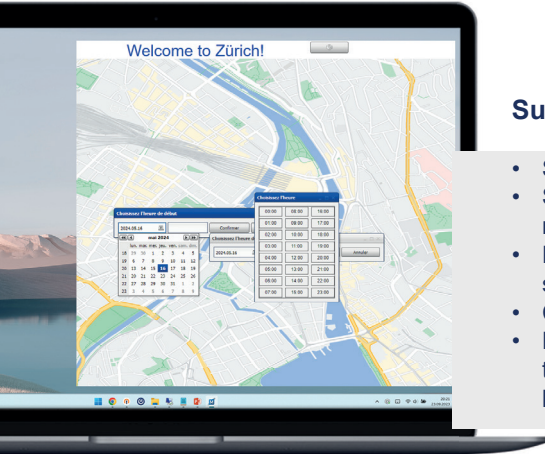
Welcome to Zürich!

Su

Choisissez l'heure de début

2024.05.16

Confirmer

mai 2024

lun. mar. mer. jeu. ven. sam. dim.

| 29 | 30 | 1 | 2 | 3 | 4 | 5 |
|---|---|---|---|---|---|---|
| 6 | 7 | 8 | 9 | 10 | 11 | 12 |
| 13 | 14 | 15 | 16 | 17 | 18 | 19 |
| 20 | 21 | 22 | 23 | 24 | 25 | 26 |
| 27 | 28 | 29 | 30 | 31 | 1 | 2 |
| 3 | 4 | 5 | 6 | 7 | 8 | 9 |

Choisissez l'heure de

2024.05.16

Annuler

Choisissez l'heure

| 00:00 | 08:00 | 16:00 |
|---|---|---|
| 01:00 | 09:00 | 17:00 |
| 02:00 | 10:00 | 18:00 |
| 03:00 | 11:00 | 19:00 |
| 04:00 | 12:00 | 20:00 |
| 05:00 | 13:00 | 21:00 |
| 06:00 | 14:00 | 22:00 |
| 07:00 | 15:00 | 23:00 |

Annuler